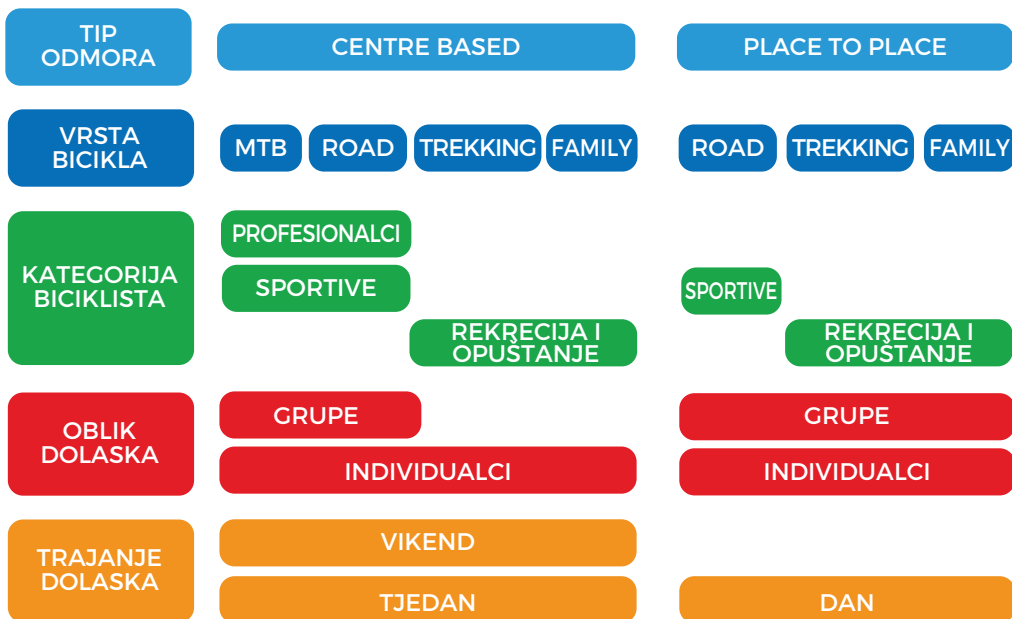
TIP ODMORA

CENTRE BASED

PLACE TO PLACE

VRSTA BICIKLA

MTB

ROAD

TREKKING

FAMILY

ROAD

TREKKING

FAMILY

KATEGORIJA BICIKLISTA

PROFESIONALCI

SPORTIVE

REKREACIJA I OPUŠTANJE

SPORTIVE

REKREACIJA I OPUŠTANJE

OBLIK DOLASKA

GRUPE

INDIVIDUALCI

GRUPE

INDIVIDUALCI

TRAJANJE DOLASKA

VIKEND

TJEDAN

DAN